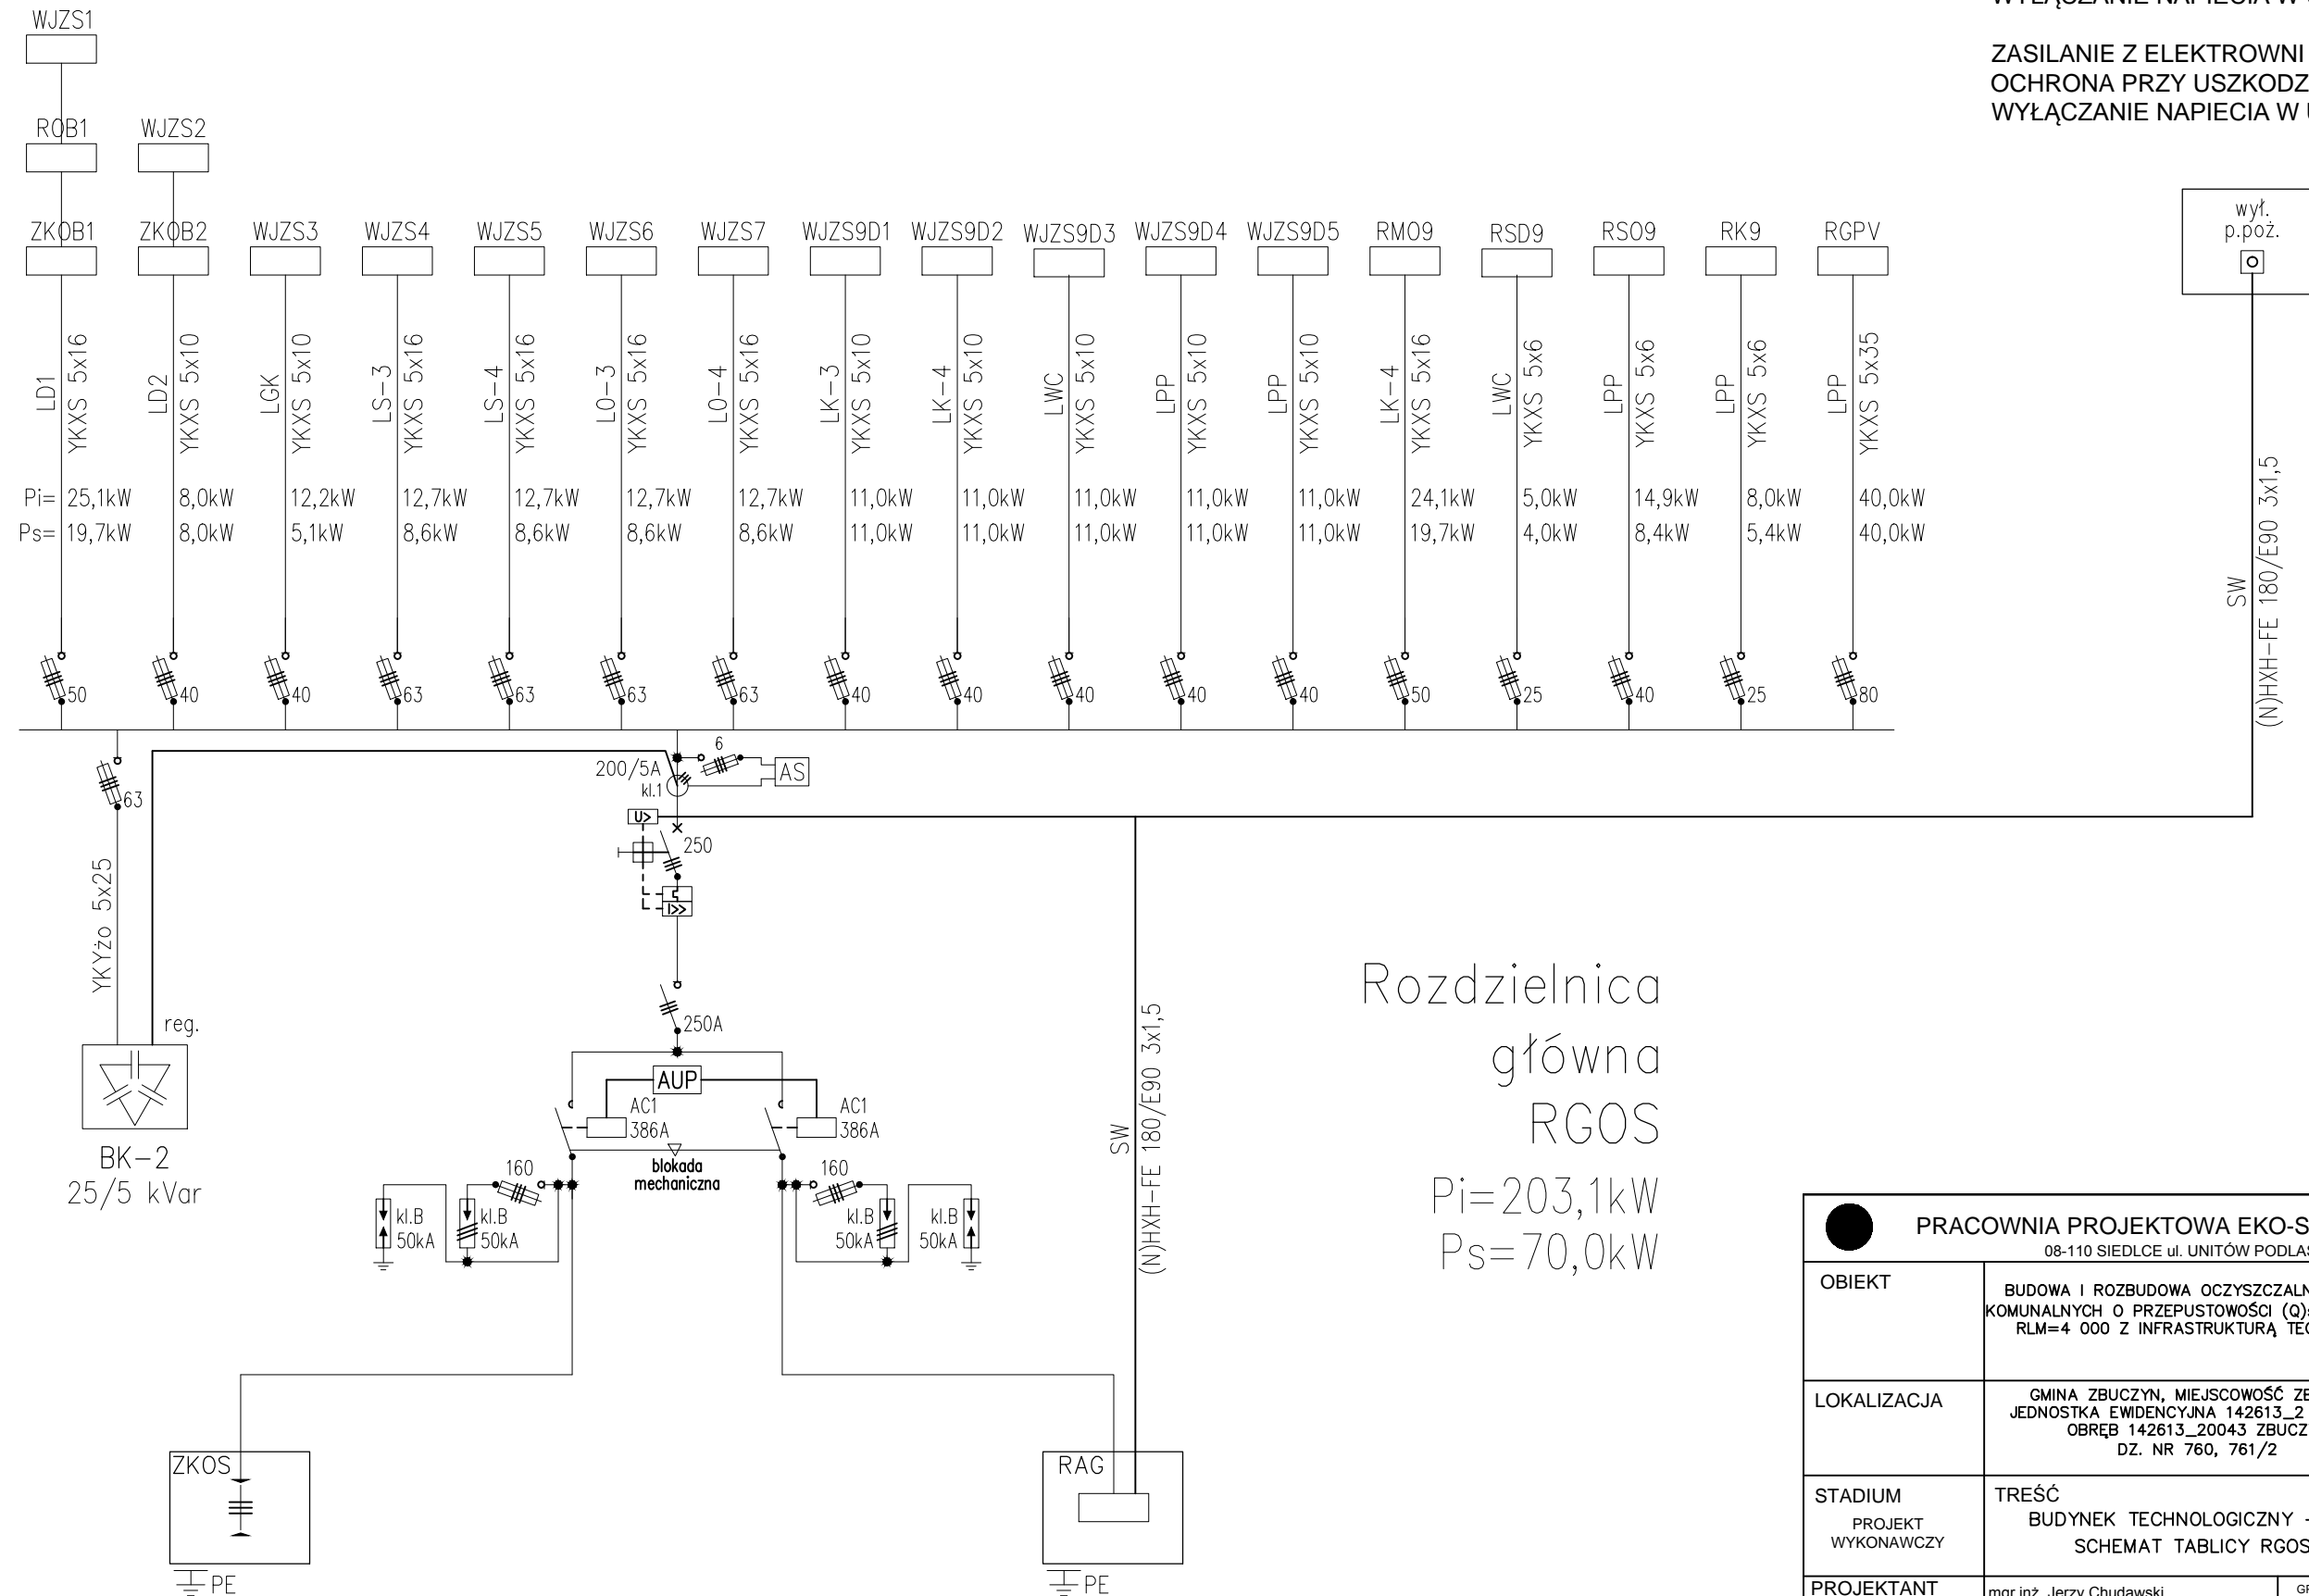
WYŁĄCZANIE NAPIĘCIA W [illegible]

ZASILANIE Z ELEKTROWNI
OCHRONA PRZY USZKODZ
WYŁĄCZANIE NAPIECIA W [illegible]

WJZS1
ROB1
WJZS2

ZKOB1 ZKOB2 WJZS3 WJZS4 WJZS5 WJZS6 WJZS7 WJZS9D1 WJZS9D2 WJZS9D3 WJZS9D4 WJZS9D5 RMO9 RSD9 RSO9 RK9 RGPV

wył. p.poż.

| | ZKOB1 | ZKOB2 | WJZS3 | WJZS4 | WJZS5 | WJZS6 | WJZS7 | WJZS9D1 | WJZS9D2 | WJZS9D3 | WJZS9D4 | WJZS9D5 | RMO9 | RSD9 | RSO9 | RK9 | RGPV |
|---|---|---|---|---|---|---|---|---|---|---|---|---|---|---|---|---|---|
| | LD1 | LD2 | LGK | LS-3 | LS-4 | LO-3 | LO-4 | LK-3 | LK-4 | LWC | LPP | LPP | LK-4 | LWC | LPP | LPP | LPP |
| | YKXS 5x16 | YKXS 5x10 | YKXS 5x10 | YKXS 5x16 | YKXS 5x16 | YKXS 5x16 | YKXS 5x16 | YKXS 5x10 | YKXS 5x10 | YKXS 5x10 | YKXS 5x10 | YKXS 5x10 | YKXS 5x16 | YKXS 5x6 | YKXS 5x6 | YKXS 5x6 | YKXS 5x35 |
| Pi= | 25,1kW | 8,0kW | 12,2kW | 12,7kW | 12,7kW | 12,7kW | 12,7kW | 11,0kW | 11,0kW | 11,0kW | 11,0kW | 11,0kW | 24,1kW | 5,0kW | 14,9kW | 8,0kW | 40,0kW |
| Ps= | 19,7kW | 8,0kW | 5,1kW | 8,6kW | 8,6kW | 8,6kW | 8,6kW | 11,0kW | 11,0kW | 11,0kW | 11,0kW | 11,0kW | 19,7kW | 4,0kW | 8,4kW | 5,4kW | 40,0kW |
| | 50 | 40 | 40 | 63 | 63 | 63 | 63 | 40 | 40 | 40 | 40 | 40 | 50 | 25 | 40 | 25 | 80 |

SW (N)HXH-FE 180/E90 3x1,5

63
YKYżo 5x25
reg.
BK-2
25/5 kVar

200/5A
kl.1
6
AS
U>
250
I>>
250A
AUP
AC1
386A
AC1
386A
blokada mechaniczna
160
160
kl.B 50kA
kl.B 50kA
kl.B 50kA
kl.B 50kA

SW (N)HXH-FE 180/E90 3x1,5

ZKOS
PE
RAG
PE

Rozdzielnica
główna
RGOS
Pi=203,1kW
Ps=70,0kW

PRACOWNIA PROJEKTOWA EKO-S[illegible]
08-110 SIEDLCE ul. UNITÓW PODLA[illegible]
OBIEKT
BUDOWA I ROZBUDOWA OCZYSZCZALN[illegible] KOMUNALNYCH O PRZEPUSTOWOŚCI (Q)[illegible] RLM=4 000 Z INFRASTRUKTURĄ TE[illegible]
LOKALIZACJA
GMINA ZBUCZYN, MIEJSCOWOŚĆ ZE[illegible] JEDNOSTKA EWIDENCYJNA 142613_2 OBRĘB 142613_20043 ZBUCZ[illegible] DZ. NR 760, 761/2
STADIUM
PROJEKT WYKONAWCZY
TREŚĆ
BUDYNEK TECHNOLOGICZNY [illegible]
SCHEMAT TABLICY RGOS
PROJEKTANT
mgr inż. Jerzy Chudawski